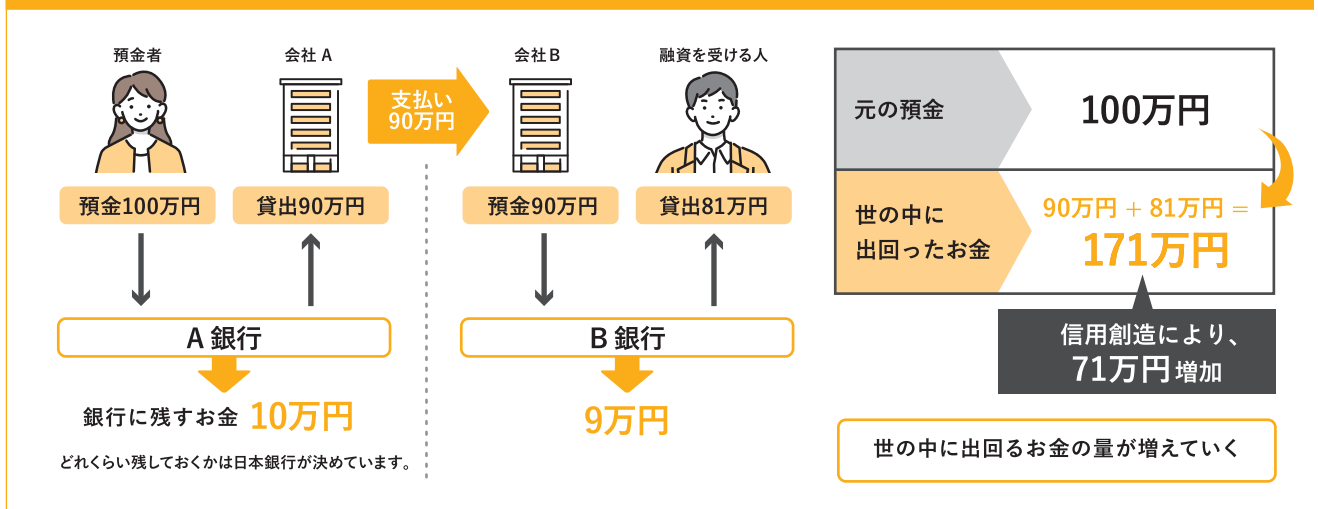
預金者

会社 A

支払い
90万円

会社 B

融資を受ける人

預金100万円

貸出90万円

預金90万円

貸出81万円

A 銀行

B 銀行

銀行に残すお金 10万円

9万円

どれくらい残しておくかは日本銀行が決めています。

元の預金

100万円

世の中に
出回ったお金

90万円 + 81万円 =
171万円

信用創造により、
71万円増加

世の中に出回るお金の量が増えていく